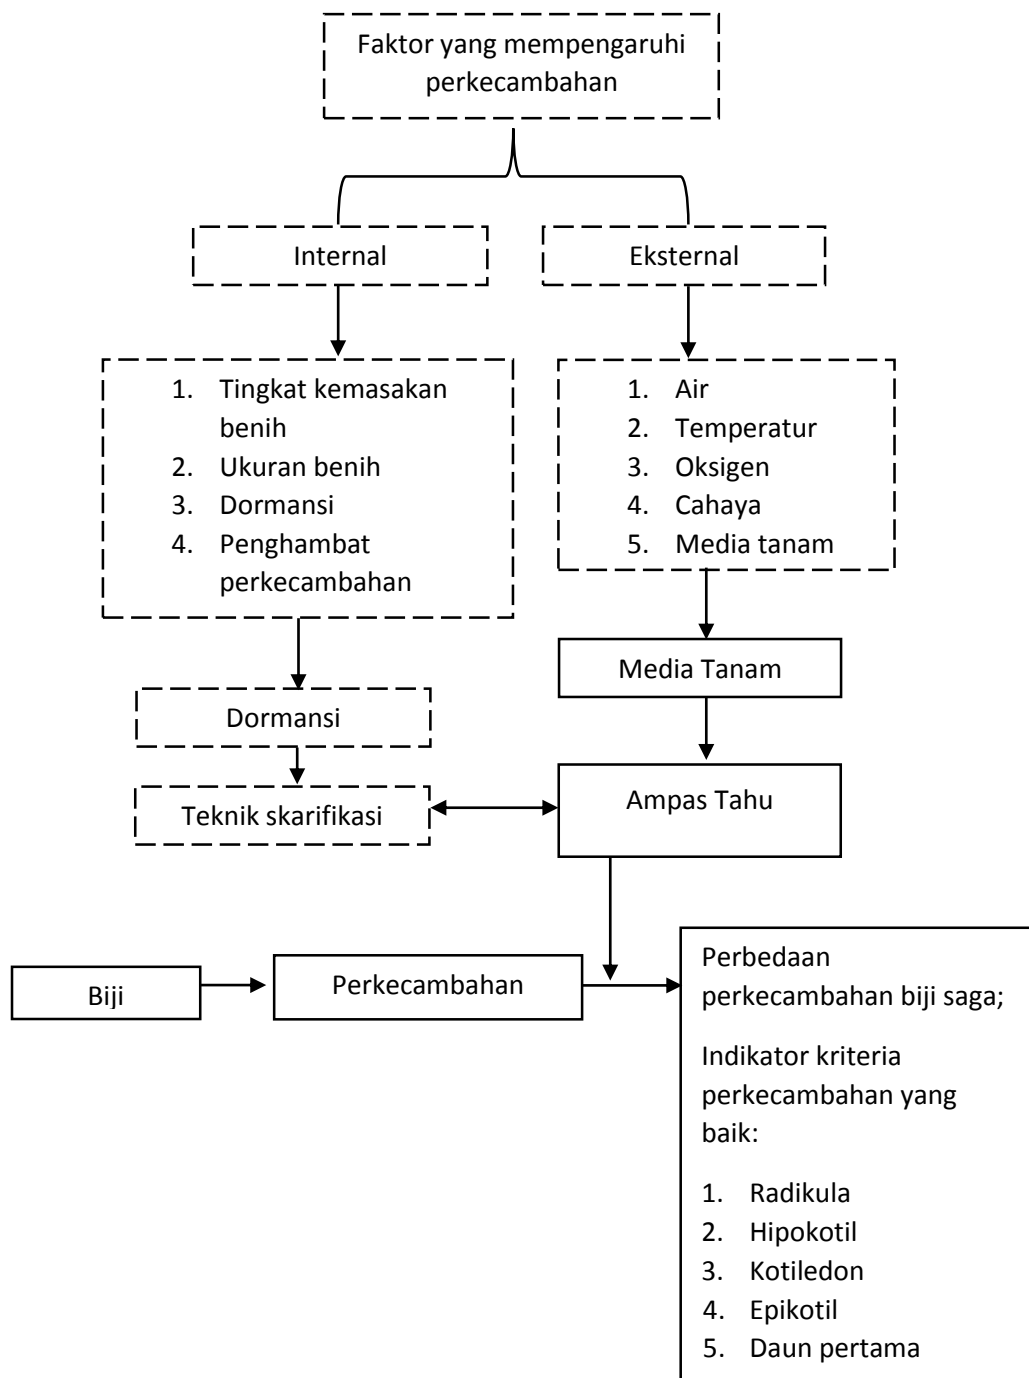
Faktor yang mempengaruhi perkecambahan

Internal

Eksternal

1. Tingkat kemasakan benih
2. Ukuran benih
3. Dormansi
4. Penghambat perkecambahan

1. Air
2. Temperatur
3. Oksigen
4. Cahaya
5. Media tanam

Media Tanam

Dormansi

Teknik skarifikasi

Ampas Tahu

Biji

Perkecambahan

Perbedaan perkecambahan biji saga;

Indikator kriteria perkecambahan yang baik:

1. Radikula
2. Hipokotil
3. Kotiledon
4. Epikotil
5. Daun pertama